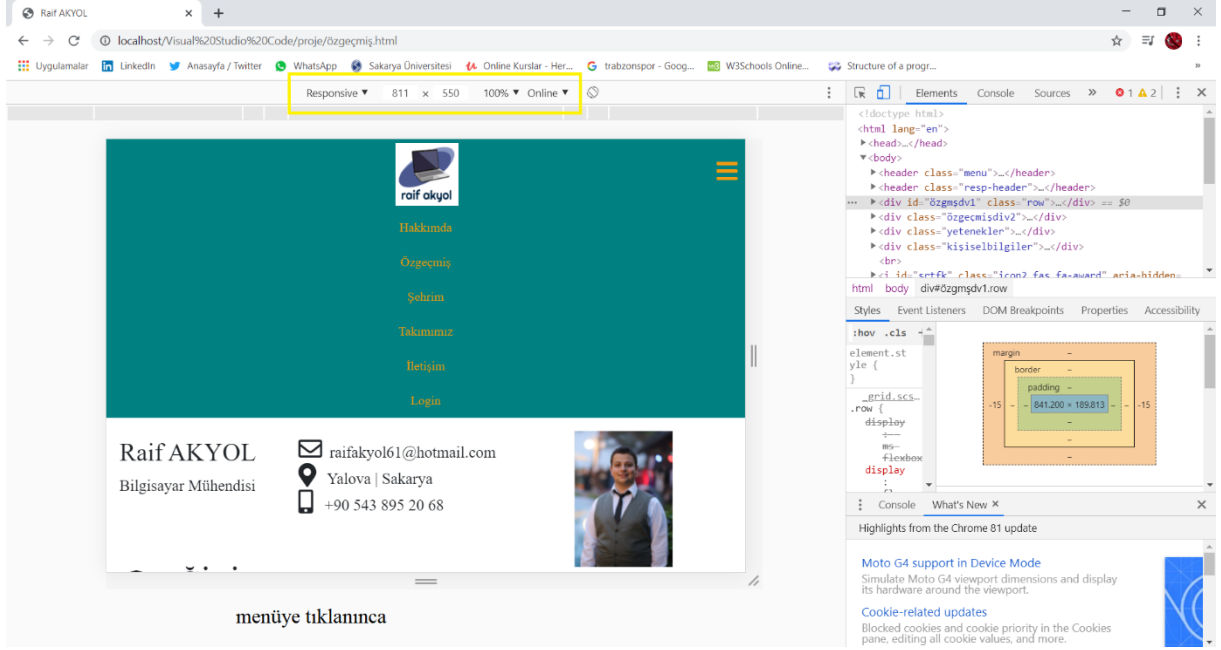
Raif AKYOL ×
localhost/Visual%20Studio%20Code/proje/özgeçmiş.html
Uygulamalar LinkedIn Anasayfa / Twitter WhatsApp Sakarya Üniversitesi Online Kurslar - Her... trabzonspor - Goog... W3Schools Online... Structure of a progr...
Responsive ▾ 811 × 550 100% ▾ Online ▾

raif akyol
Hakkımda
Özgeçmiş
Şehrim
Takımımız
İletişim
Login

Raif AKYOL
Bilgisayar Mühendisi
raifakyol61@hotmail.com
Yalova | Sakarya
+90 543 895 20 68

menüye tıklanınca

Elements Console Sources » 1 2
<!doctype html>
<html lang="en">
▶<head>…</head>
▼<body>
▶<header class="menu">…</header>
▶<header class="resp-header">…</header>
▶<div id="özgmşdv1" class="row">…</div> == $0
▶<div class="özgeçmişdiv2">…</div>
▶<div class="yetenekler">…</div>
▶<div class="kişiselbilgiler">…</div>
<br>
html body div#özgmşdv1.row
Styles Event Listeners DOM Breakpoints Properties Accessibility
:hov .cls +
element.style {
}
_grid.scs…
.row {
display
: -ms-flexbox
display
:
margin –
border –
padding –
-15 – – 841.200 × 189.813 – – -15
–
–
–
Console What's New ×
Highlights from the Chrome 81 update
Moto G4 support in Device Mode
Simulate Moto G4 viewport dimensions and display its hardware around the viewport.
Cookie-related updates
Blocked cookies and cookie priority in the Cookies pane, editing all cookie values, and more.